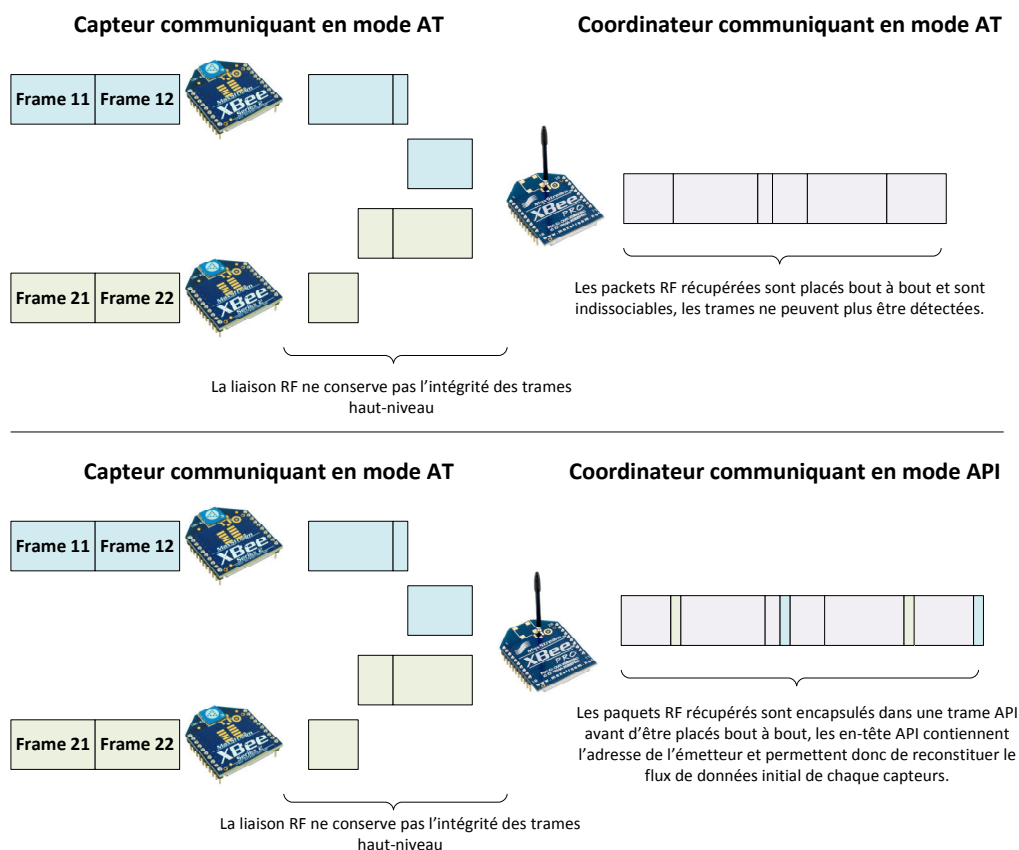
Capteur communiquant en mode AT

Coordinateur communiquant en mode AT

| Frame 11 | Frame 12 |
|---|---|

| Frame 21 | Frame 22 |
|---|---|

Les packets RF récupérées sont placés bout à bout et sont indissociables, les trames ne peuvent plus être détectées.

La liaison RF ne conserve pas l'intégrité des trames haut-niveau

Capteur communiquant en mode AT

Coordinateur communiquant en mode API

| Frame 11 | Frame 12 |
|---|---|

| Frame 21 | Frame 22 |
|---|---|

Les paquets RF récupérés sont encapsulés dans une trame API avant d'être placés bout à bout, les en-tête API contiennent l'adresse de l'émetteur et permettent donc de reconstituer le flux de données initial de chaque capteurs.

La liaison RF ne conserve pas l'intégrité des trames haut-niveau